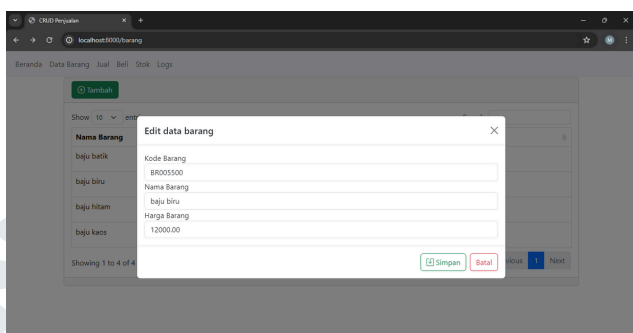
CRUD Penjualan
localhost:8000/barang
Beranda Data Barang Jual Beli Stok Logs
Tambah
Show 10 entr
Nama Barang
baju batik
baju biru
baju hitam
baju kaos
Showing 1 to 4 of 4
vious 1 Next
Edit data barang
Kode Barang
BR005500
Nama Barang
baju biru
Harga Barang
12000.00
Simpan
Batal